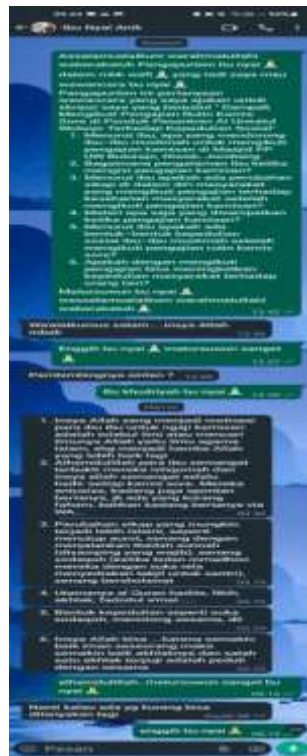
Ibu Nyai Atik

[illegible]

Assalamualaikum warahmatullah wabarakatuh Ibu Nyai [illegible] dalam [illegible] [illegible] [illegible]

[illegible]

1. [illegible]
2. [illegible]
3. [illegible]
4. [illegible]
5. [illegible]
6. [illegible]

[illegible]

Wassalamualaikum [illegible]

Enggih bu nyai 🙏 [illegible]

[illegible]

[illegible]

1. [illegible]

2. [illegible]

3. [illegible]

4. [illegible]

5. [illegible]

6. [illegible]

alhamdulillah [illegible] bu nyai 🙏

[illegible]

enggih bu nyai 🙏 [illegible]

Pesan